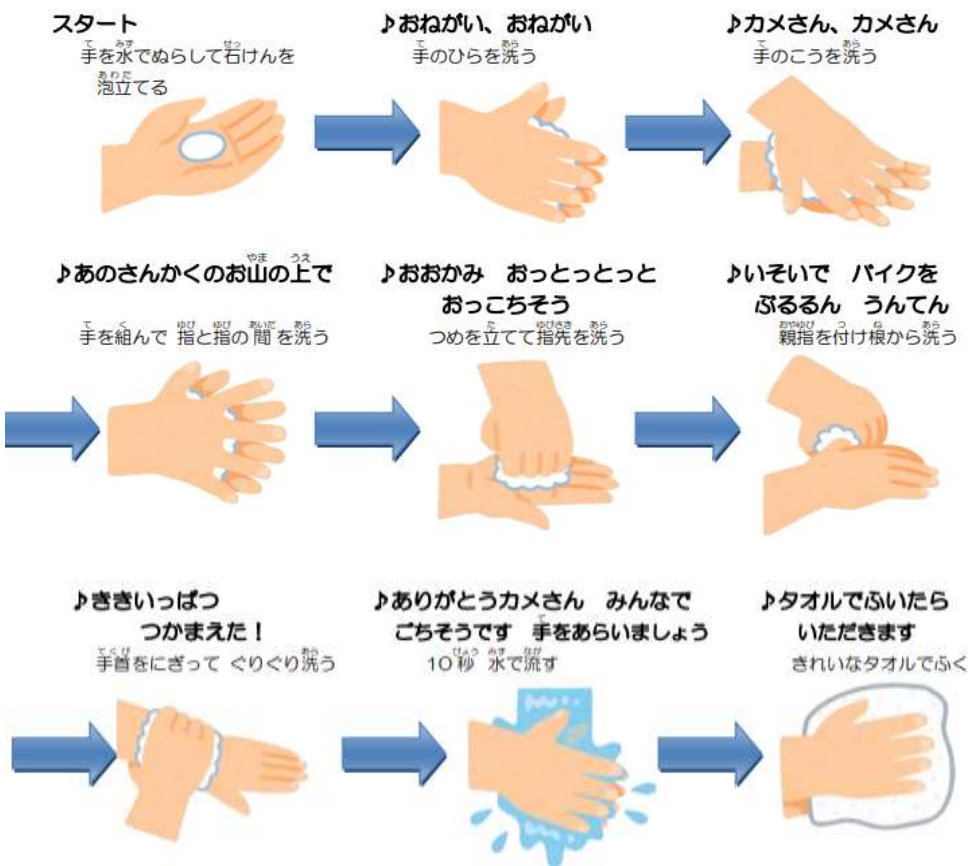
スタート
手を水でぬらして石けんを泡立てる

♪おねがい、おねがい
手のひらを洗う

♪カメさん、カメさん
手のこうを洗う

♪あのさんかくのお山の上で
手を組んで 指と指の間を洗う

♪おおかみ おっとっとっと おっこちそう
つめを立てて指先を洗う

♪いそいで バイクを ぶるるん うんてん
親指を付け根から洗う

♪ききいっぱつ つかまえた！
手首をにぎって ぐりぐり洗う

♪ありがとうカメさん みんなで ごちそうです 手をあらいましょう
10秒 水で流す

♪タオルでふいたら いただきます
きれいなタオルでふく